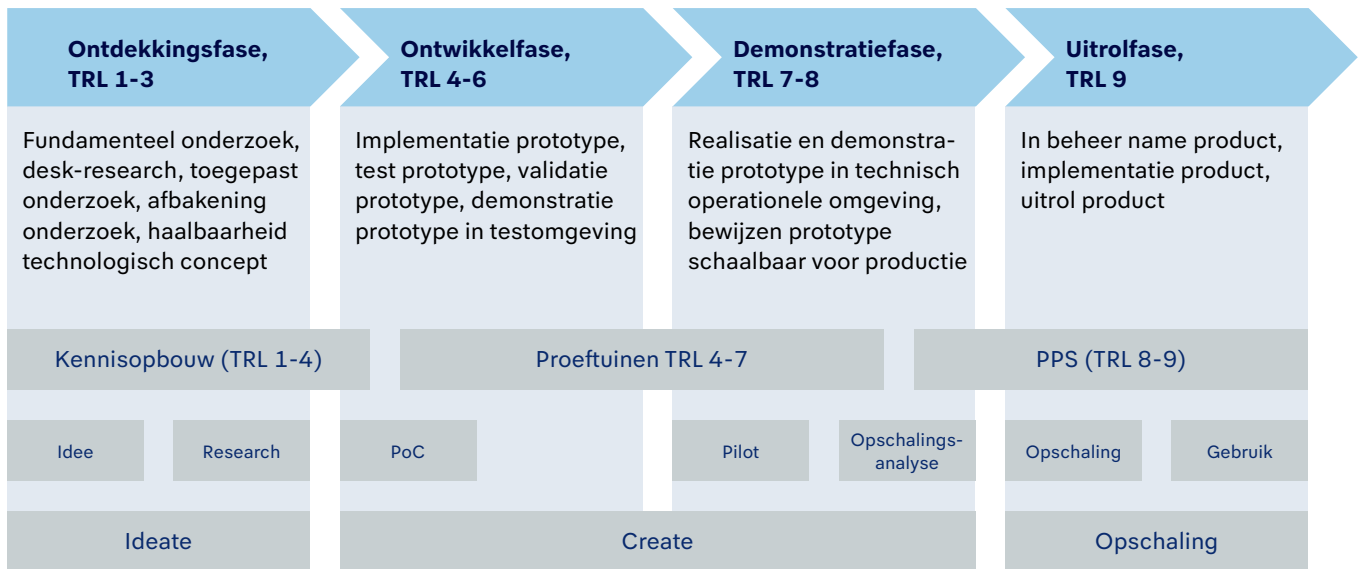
Ontdekkingsfase, TRL 1-3

Fundamenteel onderzoek, desk-research, toegepast onderzoek, afbakening onderzoek, haalbaarheid technologisch concept

Ontwikkelfase, TRL 4-6

Implementatie prototype, test prototype, validatie prototype, demonstratie prototype in testomgeving

Demonstratiefase, TRL 7-8

Realisatie en demonstratie prototype in technisch operationele omgeving, bewijzen prototype schaalbaar voor productie

Uitrolfase, TRL 9

In beheer name product, implementatie product, uitrol product

Kennisopbouw (TRL 1-4)

Proeftuinen TRL 4-7

PPS (TRL 8-9)

Idee

Research

PoC

Pilot

Opschalings-analyse

Opschaling

Gebruik

Ideate

Create

Opschaling